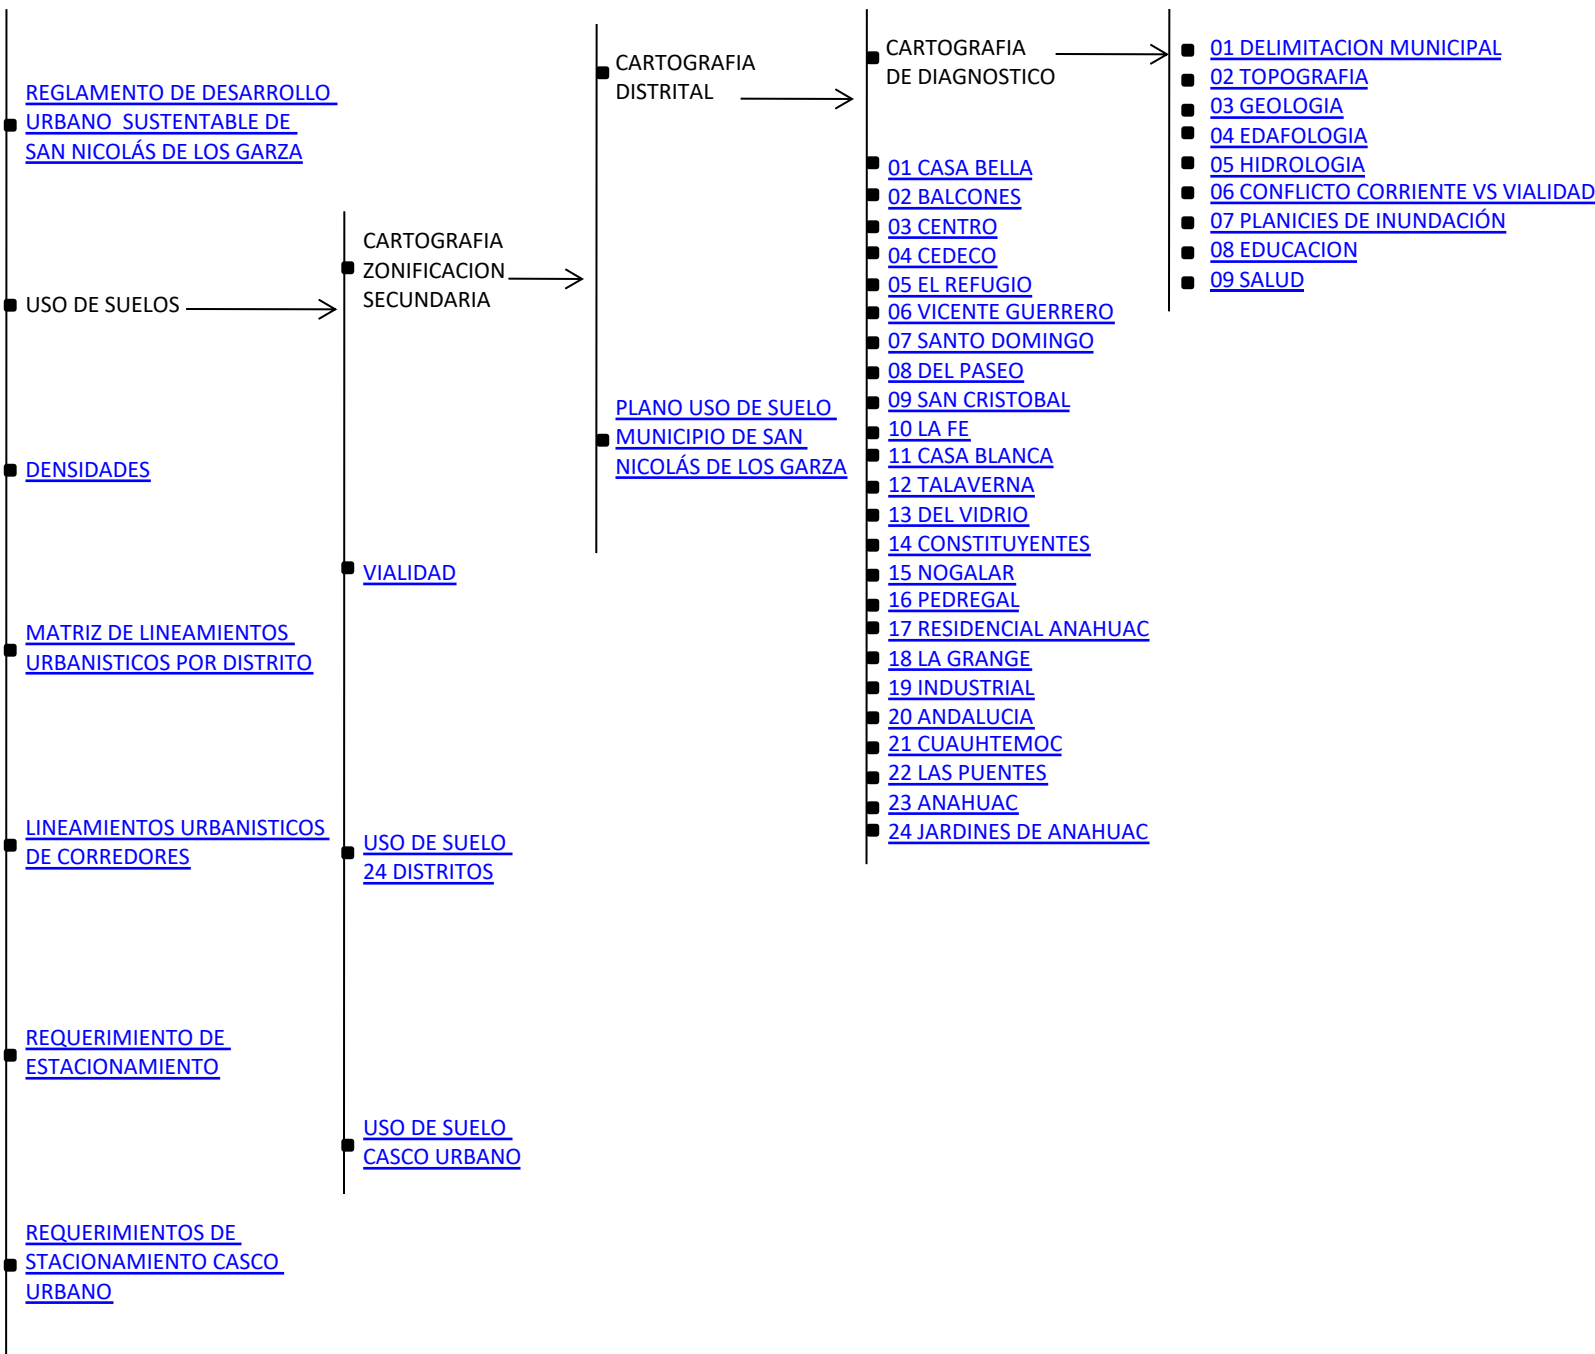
REGLAMENTO DE DESARROLLO URBANO SUSTENTABLE DE SAN NICOLÁS DE LOS GARZA

USO DE SUELOS

DENSIDADES

MATRIZ DE LINEAMIENTOS URBANISTICOS POR DISTRITO

LINEAMIENTOS URBANISTICOS DE CORREDORES

REQUERIMIENTO DE ESTACIONAMIENTO

REQUERIMIENTOS DE STACIONAMIENTO CASCO URBANO

CARTOGRAFIA ZONIFICACION SECUNDARIA

VIALIDAD

USO DE SUELO 24 DISTRITOS

USO DE SUELO CASCO URBANO

CARTOGRAFIA DISTRITAL

PLANO USO DE SUELO MUNICIPIO DE SAN NICOLÁS DE LOS GARZA

CARTOGRAFIA DE DIAGNOSTICO

01 CASA BELLA
02 BALCONES
03 CENTRO
04 CEDECO
05 EL REFUGIO
06 VICENTE GUERRERO
07 SANTO DOMINGO
08 DEL PASEO
09 SAN CRISTOBAL
10 LA FE
11 CASA BLANCA
12 TALAVERNA
13 DEL VIDRIO
14 CONSTITUYENTES
15 NOGALAR
16 PEDREGAL
17 RESIDENCIAL ANAHUAC
18 LA GRANGE
19 INDUSTRIAL
20 ANDALUCIA
21 CUAUHTEMOC
22 LAS PUENTES
23 ANAHUAC
24 JARDINES DE ANAHUAC

01 DELIMITACION MUNICIPAL
02 TOPOGRAFIA
03 GEOLOGIA
04 EDAFOLOGIA
05 HIDROLOGIA
06 CONFLICTO CORRIENTE VS VIALIDAD
07 PLANICIES DE INUNDACIÓN
08 EDUCACION
09 SALUD